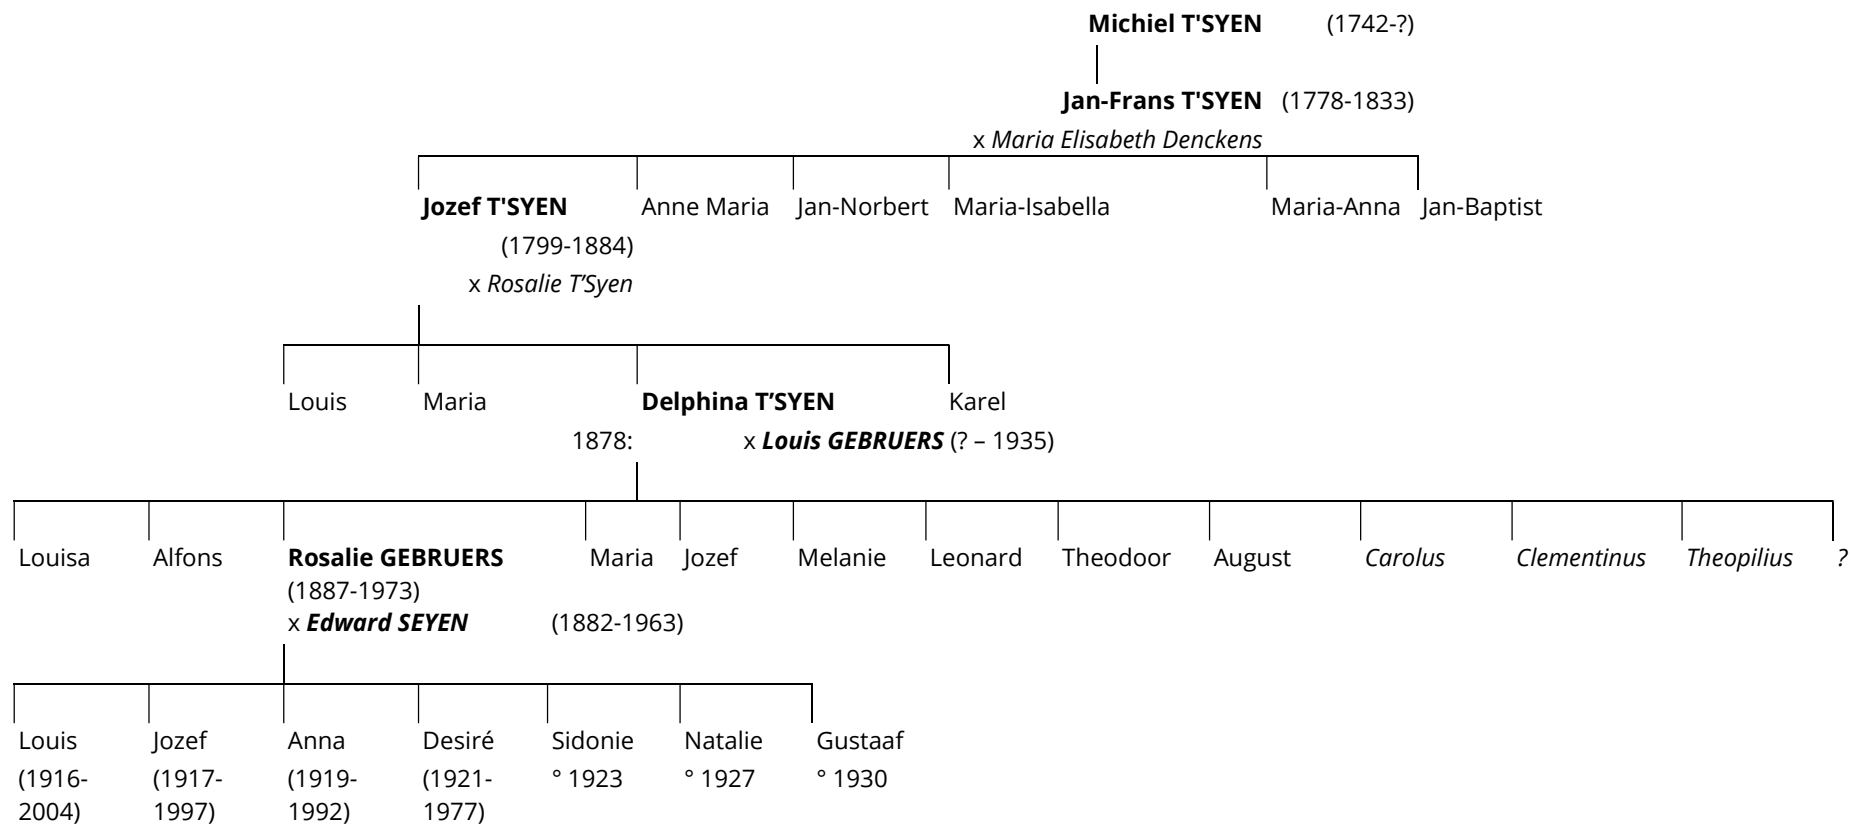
**Michiel T'SYEN** (1742-?)

**Jan-Frans T'SYEN** (1778-1833)
x *Maria Elisabeth Denckens*

**Jozef T'SYEN** (1799-1884) x *Rosalie T'Syen*
Anne Maria
Jan-Norbert
Maria-Isabella
Maria-Anna
Jan-Baptist

Louis
Maria
**Delphina T'SYEN**
1878: x ***Louis GEBRUERS*** (? – 1935)
Karel

Louisa
Alfons
**Rosalie GEBRUERS** (1887-1973) x ***Edward SEYEN*** (1882-1963)
Maria
Jozef
Melanie
Leonard
Theodoor
August
*Carolus*
*Clementinus*
*Theopilius*
*?*

Louis (1916-2004)
Jozef (1917-1997)
Anna (1919-1992)
Desiré (1921-1977)
Sidonie ° 1923
Natalie ° 1927
Gustaaf ° 1930